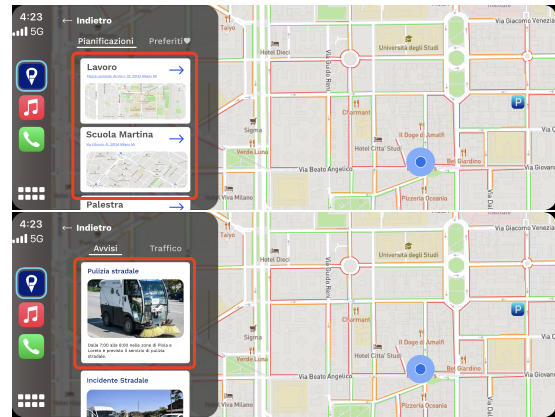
4:23
5G
← Indietro
Pianificazioni Preferiti
Lavoro
Piazza Leonardo da Vinci, 32, 20133 Milano MI
Scuola Martina
Via Vittorio, 41, 20154 Milano MI
Palestra
Taiyo
Hotel Dieci
Via Guido Reni
Via Tiziano
Università degli Studi
Via Giacomo Venezia
Sigma
Verde Luna
C'hormant
Hotel Citta' Studi
Il Doge di Amalfi
Bel Giardino
Via Beato Angelico
Via Giovanni
Pizzeria Oceania
Via Dal

4:23
5G
← Indietro
Avvisi Traffico
Pulizia stradale
Dalle 7:00 alle 9:00 nelle zone di Pista e Loreto è previsto il servizio di pulizia stradale.
Incidente Stradale
Taiyo
Hotel Dieci
Via Guido Reni
Via Tiziano
Università degli Studi
Via Giacomo Venezia
Sigma
Verde Luna
C'hormant
Hotel Citta' Studi
Il Doge di Amalfi
Bel Giardino
Via Beato Angelico
Via Giovanni
Pizzeria Oceania
Via Dal